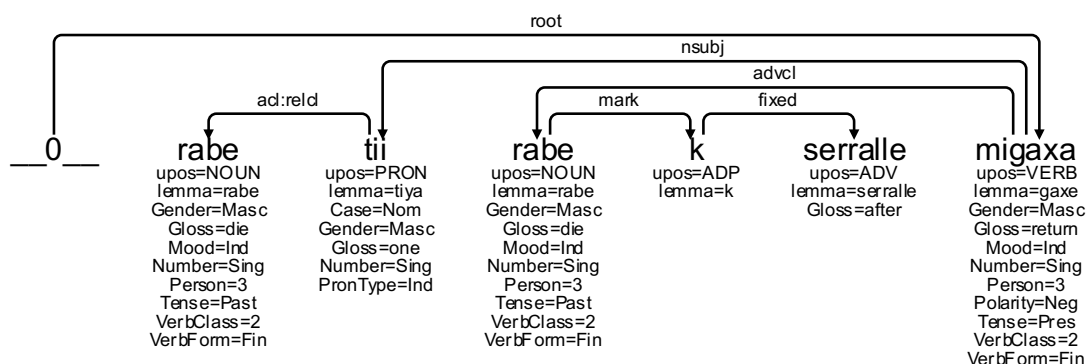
root

nsubj

advcl

acl:relcl

mark

fixed

__0__

rabe
upos=NOUN
lemma=rabe
Gender=Masc
Gloss=die
Mood=Ind
Number=Sing
Person=3
Tense=Past
VerbClass=2
VerbForm=Fin

tii
upos=PRON
lemma=tiya
Case=Nom
Gender=Masc
Gloss=one
Number=Sing
PronType=Ind

rabe
upos=NOUN
lemma=rabe
Gender=Masc
Gloss=die
Mood=Ind
Number=Sing
Person=3
Tense=Past
VerbClass=2
VerbForm=Fin

k
upos=ADP
lemma=k

serralle
upos=ADV
lemma=serralle
Gloss=after

migaxa
upos=VERB
lemma=gaxe
Gender=Masc
Gloss=return
Mood=Ind
Number=Sing
Person=3
Polarity=Neg
Tense=Pres
VerbClass=2
VerbForm=Fin